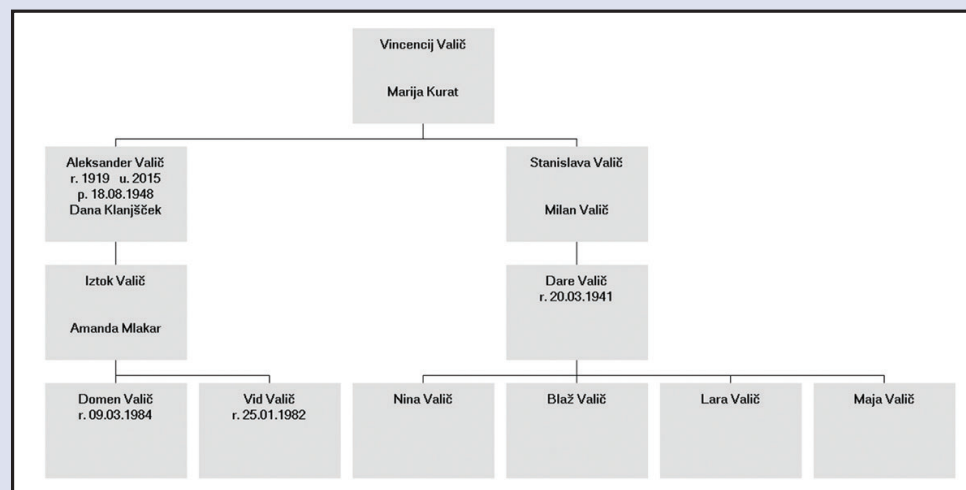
Vincencij Valič

Marija Kurat

Aleksander Valič
r. 1919 u. 2015
p. 18.08.1948
Dana Klanjšček

Stanislava Valič

Milan Valič

Iztok Valič

Amanda Mlakar

Dare Valič
r. 20.03.1941

Domen Valič
r. 09.03.1984

Vid Valič
r. 25.01.1982

Nina Valič

Blaž Valič

Lara Valič

Maja Valič